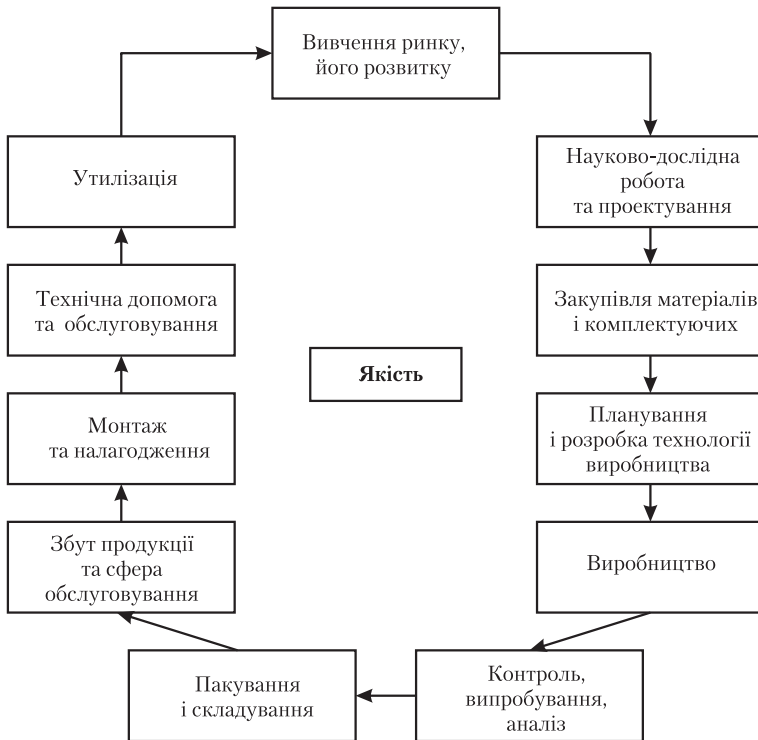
Вивчення ринку, його розвитку

Науково-дослідна робота та проектування

Закупівля матеріалів і комплектуючих

Планування і розробка технології виробництва

Виробництво

Контроль, випробування, аналіз

Пакування і складування

Збут продукції та сфера обслуговування

Монтаж та налагодження

Технічна допомога та обслуговування

Утилізація

Якість